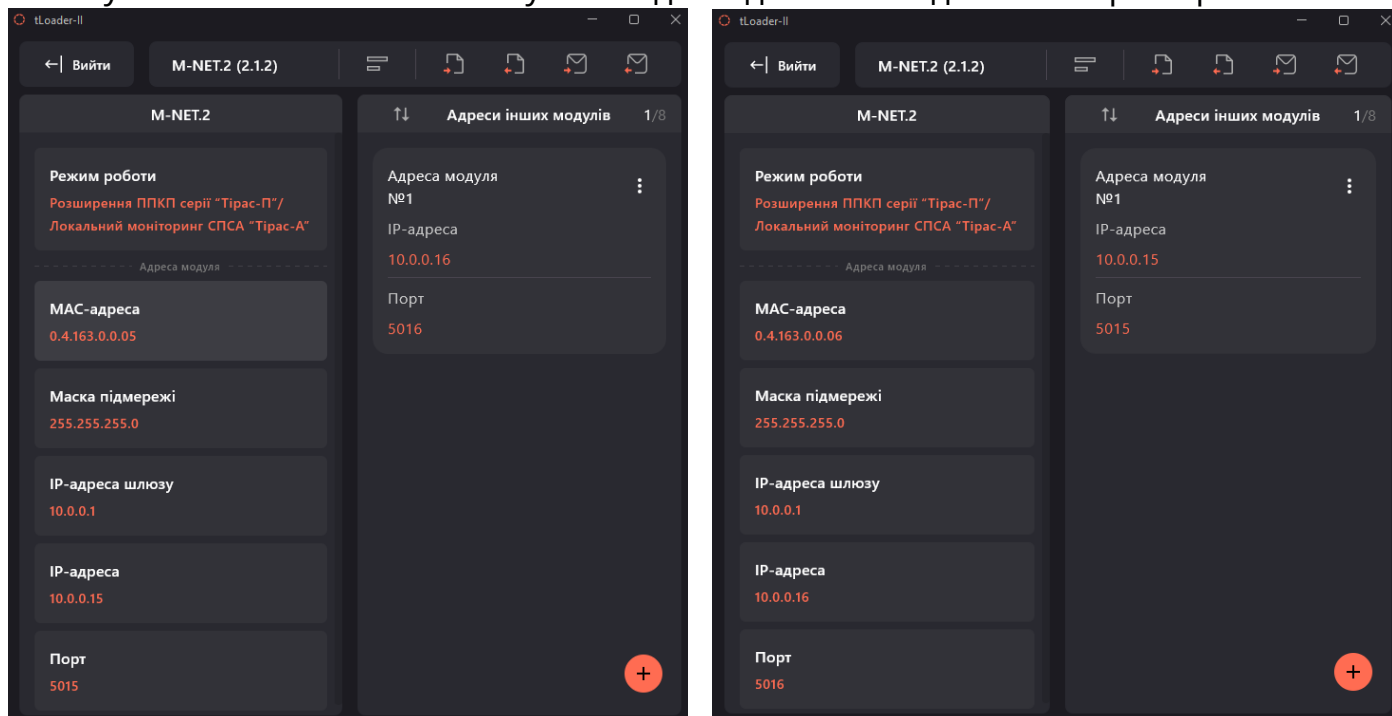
tLoader-II

Вийти

M-NET.2 (2.1.2)

M-NET.2

Режим роботи
Розширення ППКП серії "Тірас-П"/ Локальний моніторинг СПСА "Тірас-А"

Адреса модуля

MAC-адреса
0.4.163.0.0.05

Маска підмережі
255.255.255.0

IP-адреса шлюзу
10.0.0.1

IP-адреса
10.0.0.15

Порт
5015

Адреси інших модулів 1/8

Адреса модуля №1

IP-адреса
10.0.0.16

Порт
5016

+

tLoader-II

Вийти

M-NET.2 (2.1.2)

M-NET.2

Режим роботи
Розширення ППКП серії "Тірас-П"/ Локальний моніторинг СПСА "Тірас-А"

Адреса модуля

MAC-адреса
0.4.163.0.0.06

Маска підмережі
255.255.255.0

IP-адреса шлюзу
10.0.0.1

IP-адреса
10.0.0.16

Порт
5016

Адреси інших модулів 1/8

Адреса модуля №1

IP-адреса
10.0.0.15

Порт
5015

+